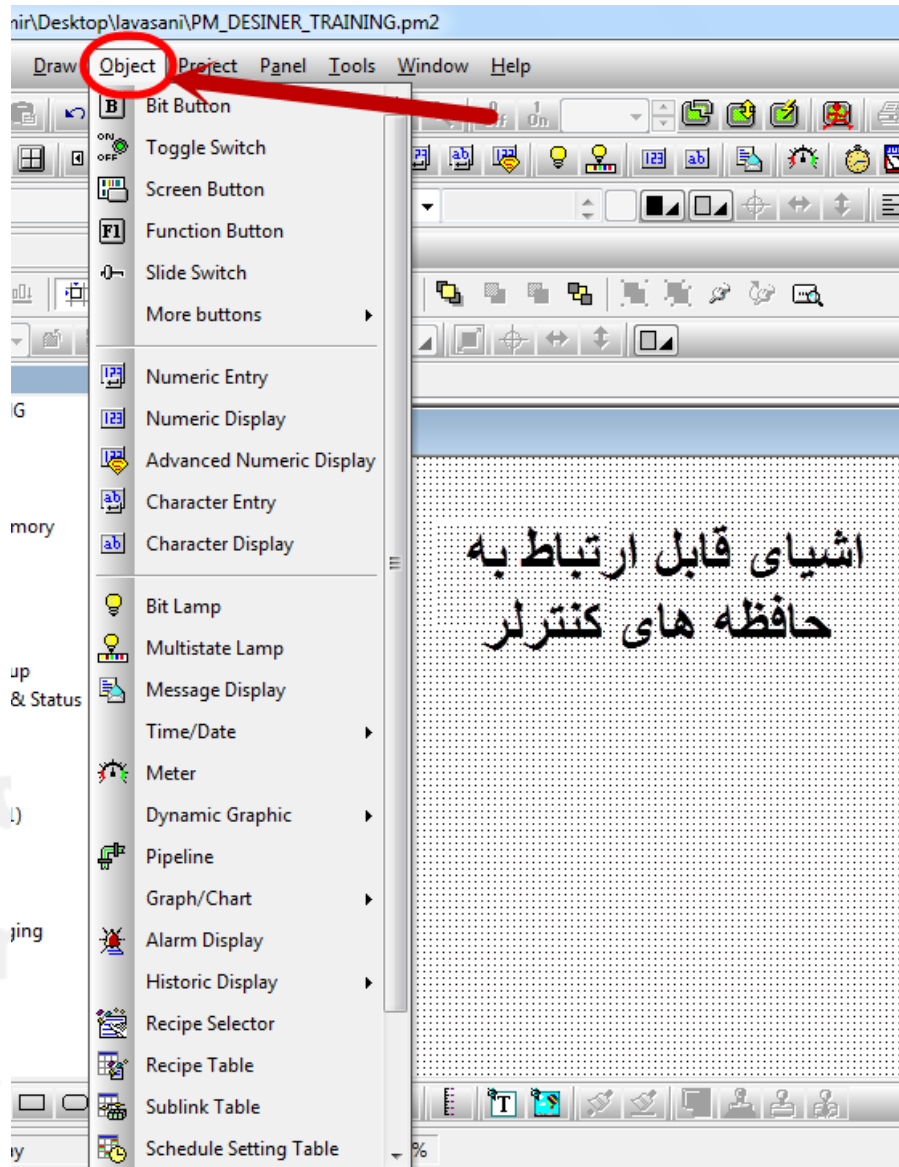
nir\Desktop\lavasani\PM_DESINER_TRAINING.pm2

Draw Object Project Panel Tools Window Help

Bit Button
Toggle Switch
Screen Button
Function Button
Slide Switch
More buttons
Numeric Entry
Numeric Display
Advanced Numeric Display
Character Entry
Character Display
Bit Lamp
Multistate Lamp
Message Display
Time/Date
Meter
Dynamic Graphic
Pipeline
Graph/Chart
Alarm Display
Historic Display
Recipe Selector
Recipe Table
Sublink Table
Schedule Setting Table

IG
mory
up
& Status
1)
ging
y

%

اشیای قابل ارتباط به حافظه های کنترلر